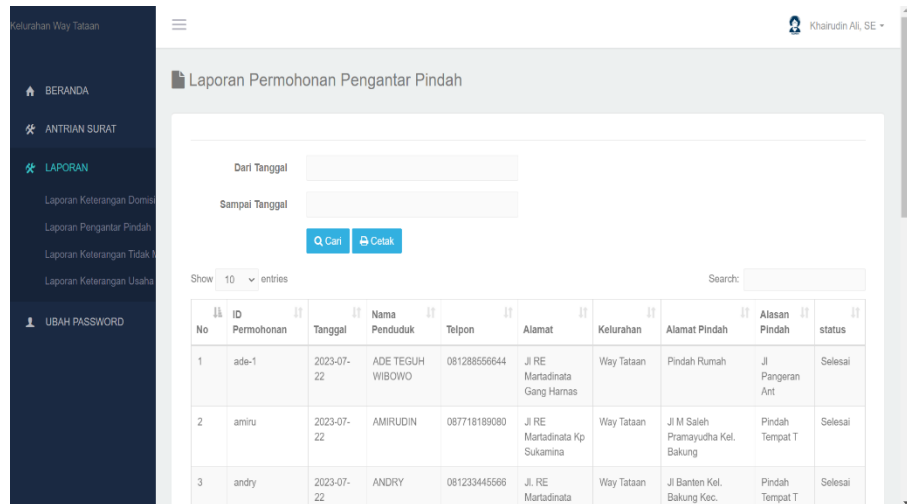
Kelurahan Way Tataan

Khairudin Ali, SE

BERANDA

ANTRIAN SURAT

LAPORAN

Laporan Keterangan Domisi

Laporan Pengantar Pindah

Laporan Keterangan Tidak M

Laporan Keterangan Usaha

UBAH PASSWORD

Laporan Permohonan Pengantar Pindah

Dari Tanggal

Sampai Tanggal

Cari  Cetak

Show 10 entries

Search:

| No | ID Permohonan | Tanggal | Nama Penduduk | Telpon | Alamat | Kelurahan | Alamat Pindah | Alasan Pindah | status |
|---|---|---|---|---|---|---|---|---|---|
| 1 | ade-1 | 2023-07-22 | ADE TEGUH WIBOWO | 081288556644 | Jl RE Martadinata Gang Harnas | Way Tataan | Pindah Rumah | Jl Pangeran Ant | Selesai |
| 2 | amiru | 2023-07-22 | AMIRUDIN | 087718189080 | Jl RE Martadinata Kp Sukamina | Way Tataan | Jl M Saleh Pramayudha Kel. Bakung | Pindah Tempat T | Selesai |
| 3 | andry | 2023-07-22 | ANDRY | 081233445566 | Jl. RE Martadinata | Way Tataan | Jl Banten Kel. Bakung Kec. | Pindah Tempat T | Selesai |